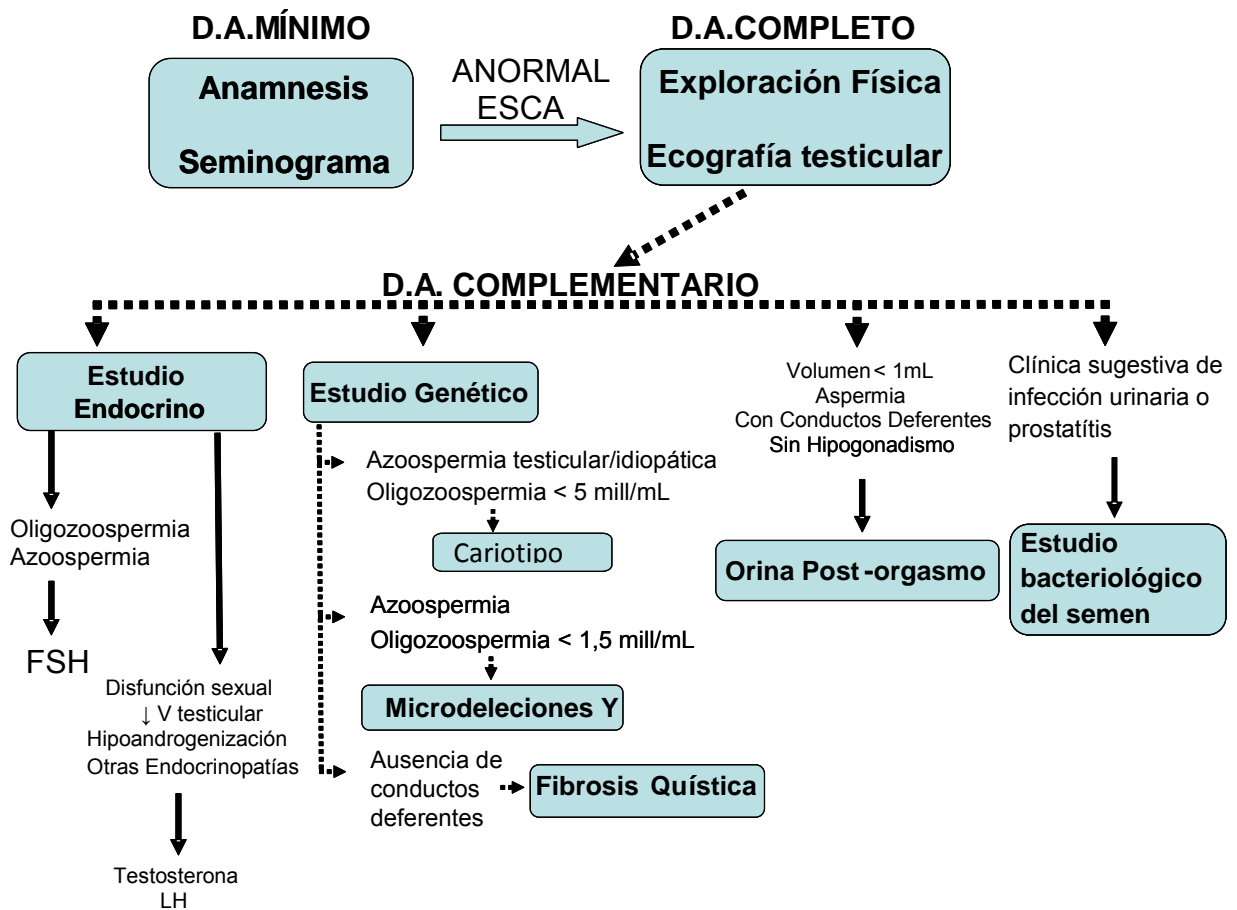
D.A.MÍNIMO

Anamnesis

Seminograma

ANORMAL
ESCA

D.A.COMPLETO

Exploración Física

Ecografía testicular

D.A. COMPLEMENTARIO

Estudio Endocrino

Oligozoospermia
Azoospermia

FSH

Disfunción sexual
↓ V testicular
Hipoandrogenización
Otras Endocrinopatías

Testosterona
LH

Estudio Genético

Azoospermia testicular/idiopática
Oligozoospermia < 5 mill/mL

Cariotipo

Azoospermia
Oligozoospermia < 1,5 mill/mL

Microdeleciones Y

Ausencia de conductos deferentes

Fibrosis Quística

Volumen < 1mL
Aspermia
Con Conductos Deferentes
Sin Hipogonadismo

Orina Post-orgasmo

Clínica sugestiva de infección urinaria o prostatítis

Estudio bacteriológico del semen